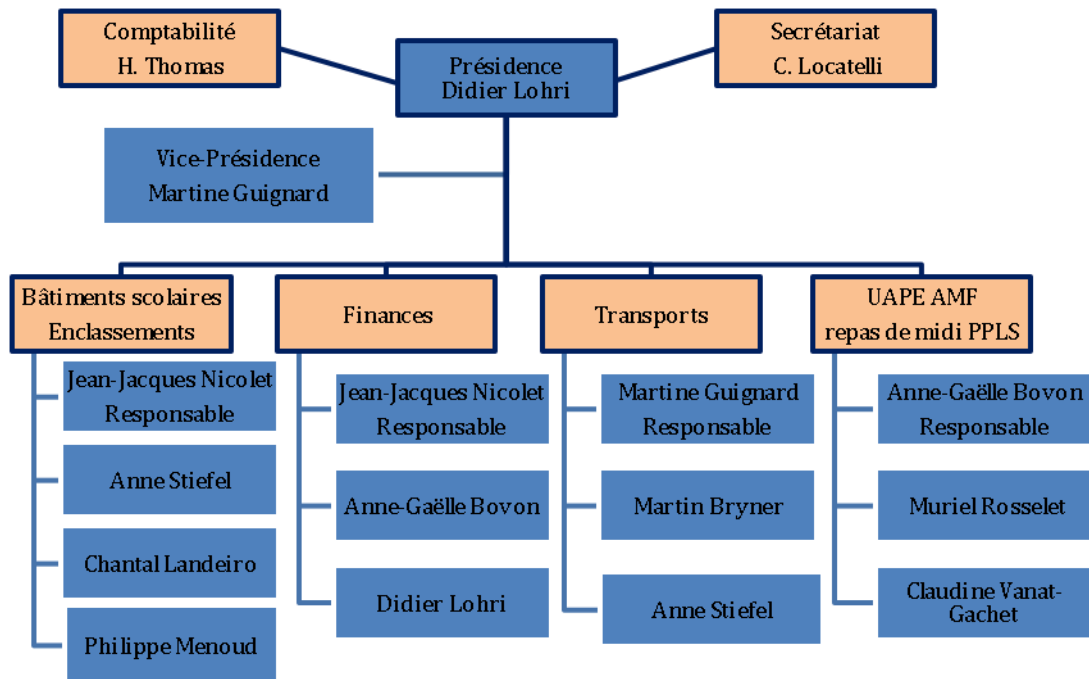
Comptabilité
H. Thomas

Présidence
Didier Lohri

Secrétariat
C. Locatelli

Vice-Présidence
Martine Guignard

Bâtiments scolaires
Enclassements

Jean-Jacques Nicolet
Responsable

Anne Stiefel

Chantal Landeiro

Philippe Menoud

Finances

Jean-Jacques Nicolet
Responsable

Anne-Gaëlle Bovon

Didier Lohri

Transports

Martine Guignard
Responsable

Martin Bryner

Anne Stiefel

UAPE AMF
repas de midi PPLS

Anne-Gaëlle Bovon
Responsable

Muriel Rosselet

Claudine Vanat-Gachet